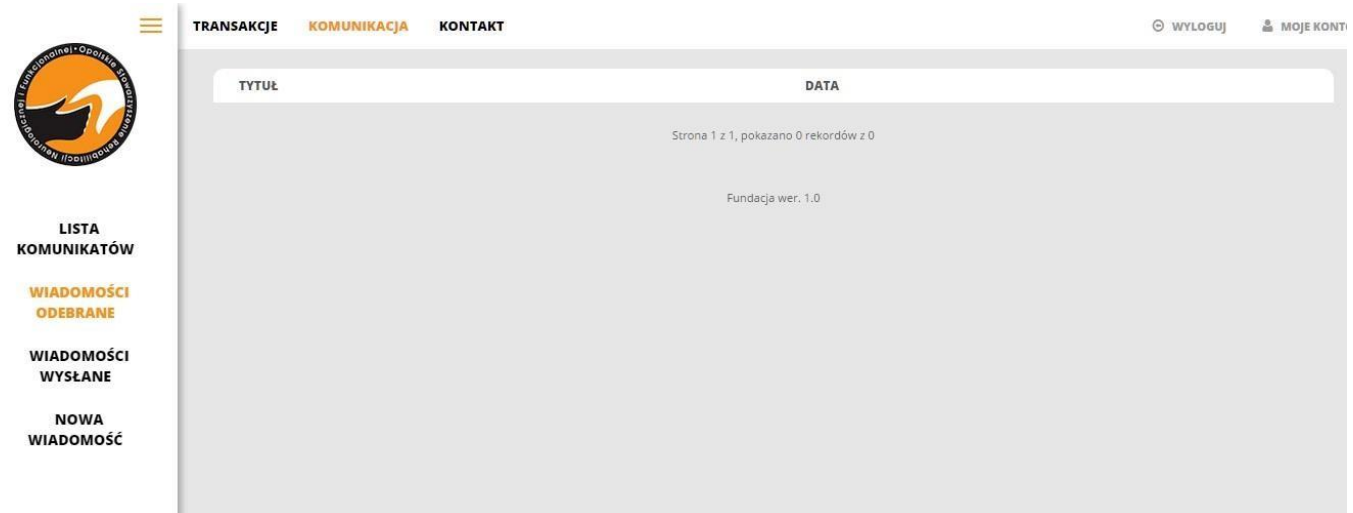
TRANSAKCJE KOMUNIKACJA KONTAKT

WYLOGUJ MOJE KONTO

Opolskie Stowarzyszenie Rehabilitacji Neurologicznej i Funkcjonalnej

LISTA KOMUNIKATÓW

WIADOMOŚCI ODEBRANE

WIADOMOŚCI WYSŁANE

NOWA WIADOMOŚĆ

| TYTUŁ | DATA |
|---|---|

Strona 1 z 1, pokazano 0 rekordów z 0

Fundacja wer. 1.0